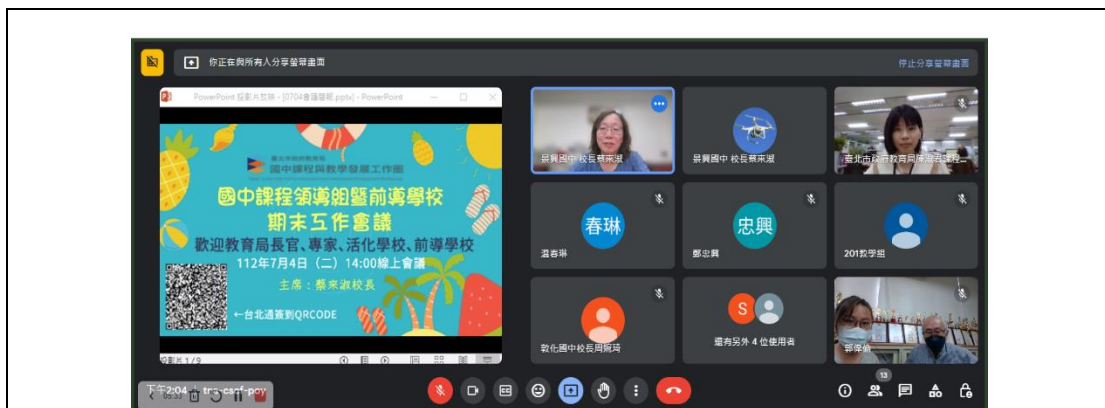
你正在與所有人分享螢幕畫面

停止分享螢幕畫面

PowerPoint 投影片放映 - [0704會議簡報.pptx] - PowerPoint

臺北市政府教育局
國中課程與教學發展工作圈

國中課程領導組暨前導學校
期末工作會議

歡迎教育局長官、專家、活化學校、前導學校

112年7月4日（二）14:00線上會議

主席：蔡來淑校長

←台北通簽到QRCODE

投影片 1/9

景興國中校長蔡來淑

景興國中 校長蔡來淑

臺北市政府教育局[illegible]

春琳

溫春琳

忠興

鄭忠興

201教學組

敦化國中校長周婉琦

還有另外 4 位使用者

鄭偉倫

下午2:04 | tra-csgf-pov

13